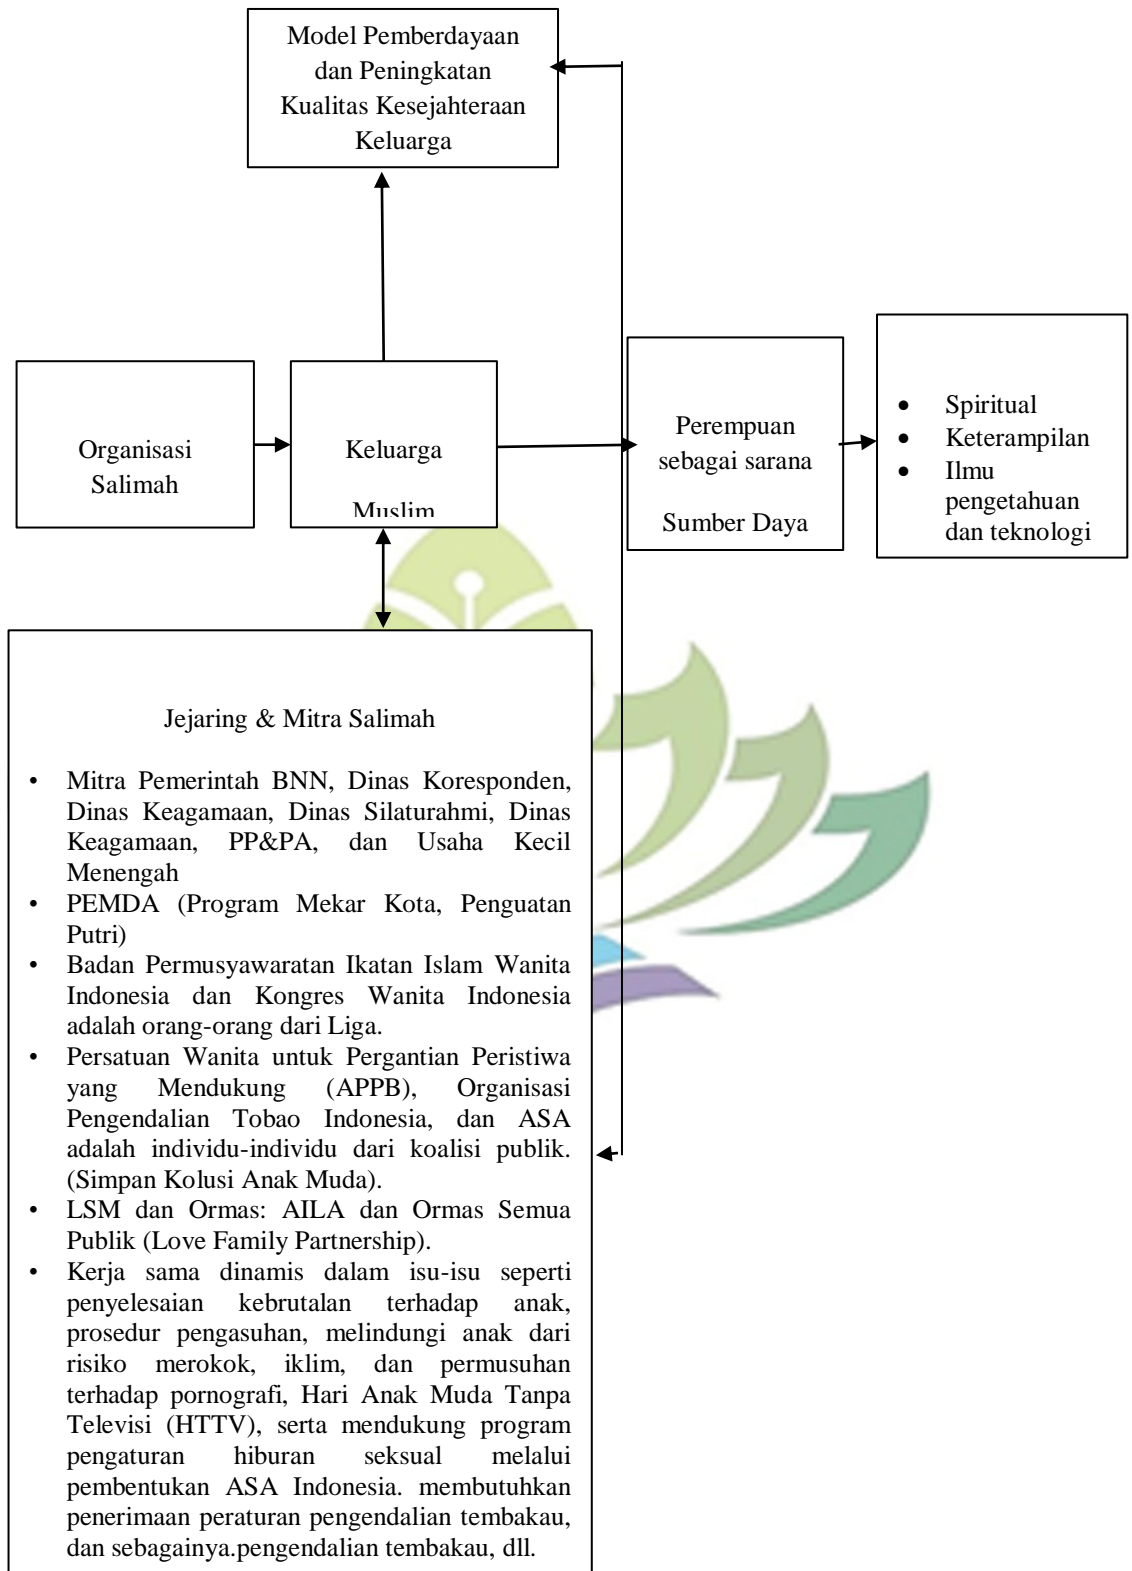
Model Pemberdayaan dan Peningkatan Kualitas Kesejahteraan Keluarga

Organisasi Salimah

Keluarga Muslim

Perempuan sebagai sarana Sumber Daya

- Spiritual
- Keterampilan
- Ilmu pengetahuan dan teknologi

Jejaring & Mitra Salimah

- Mitra Pemerintah BNN, Dinas Koresponden, Dinas Keagamaan, Dinas Silaturahmi, Dinas Keagamaan, PP&PA, dan Usaha Kecil Menengah
- PEMDA (Program Mekar Kota, Penguatan Putri)
- Badan Permusyawaratan Ikatan Islam Wanita Indonesia dan Kongres Wanita Indonesia adalah orang-orang dari Liga.
- Persatuan Wanita untuk Pergantian Peristiwa yang Mendukung (APPB), Organisasi Pengendalian Tobao Indonesia, dan ASA adalah individu-individu dari koalisi publik. (Simpan Kolusi Anak Muda).
- LSM dan Ormas: AILA dan Ormas Semua Publik (Love Family Partnership).
- Kerja sama dinamis dalam isu-isu seperti penyelesaian kebrutalan terhadap anak, prosedur pengasuhan, melindungi anak dari risiko merokok, iklim, dan permusuhan terhadap pornografi, Hari Anak Muda Tanpa Televisi (HTTV), serta mendukung program pengaturan hiburan seksual melalui pembentukan ASA Indonesia. membutuhkan penerimaan peraturan pengendalian tembakau, dan sebagainya.pengendalian tembakau, dll.